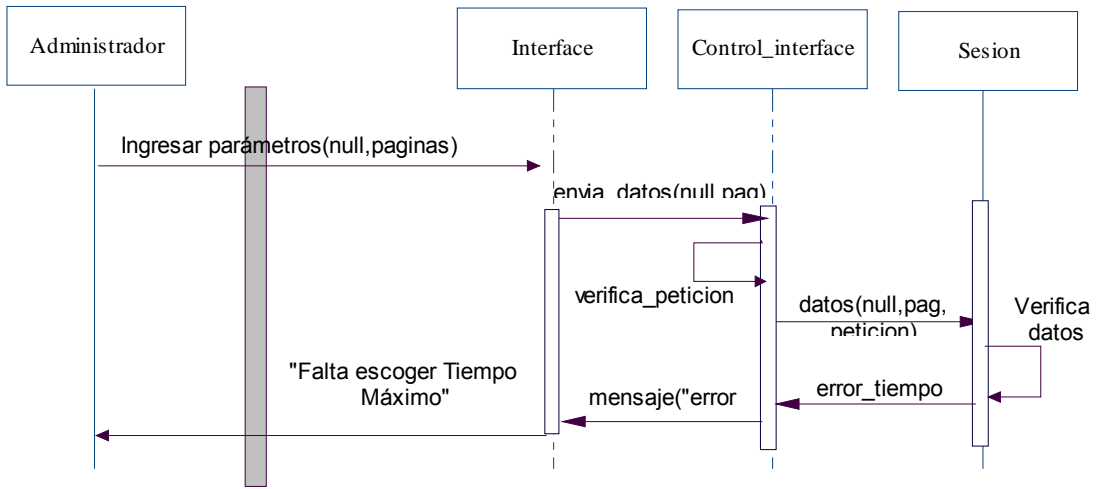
Administrador

Interface

Control_interface

Sesion

Ingresar parámetros(null,paginas)

envia_datos(null,pag)

verifica_peticion

datos(null,pag, peticion)

Verifica datos

"Falta escoger Tiempo Máximo"

mensaje("error

error_tiempo